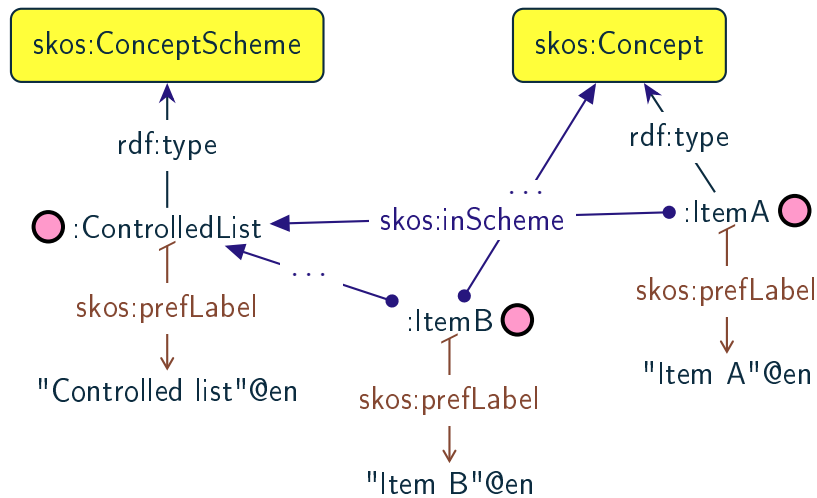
skos:ConceptScheme

skos:Concept

rdf:type

rdf:type

. . .

:ControlledList

skos:inScheme

:ItemA

. . .

skos:prefLabel

:ItemB

skos:prefLabel

"Controlled list"@en

"Item A"@en

skos:prefLabel

"Item B"@en